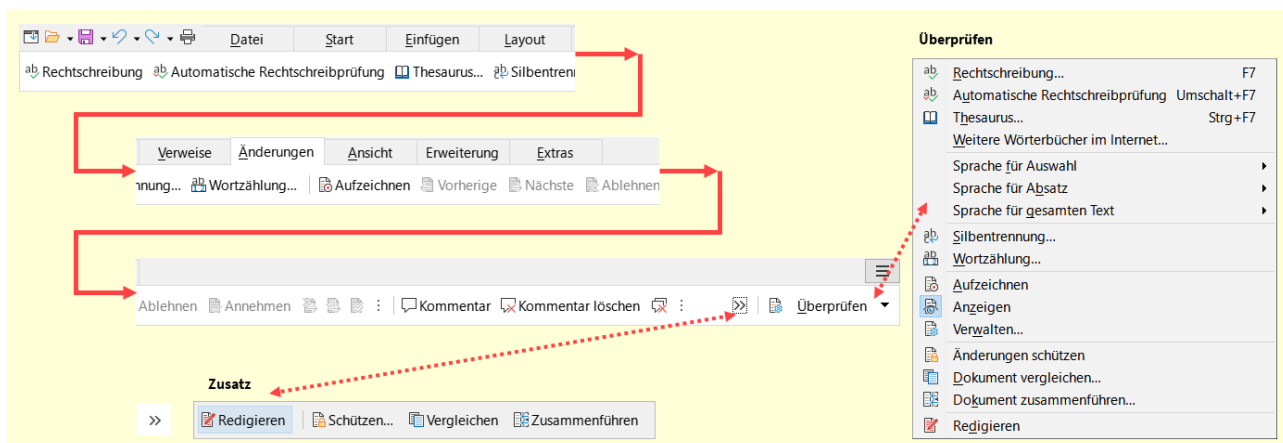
Datei Start Einfügen Layout

Rechtschreibung Automatische Rechtschreibprüfung Thesaurus... Silbentrenı

Verweise Änderungen Ansicht Erweiterung Extras

ınung... Wortzählung... Aufzeichnen Vorherige Nächste Ablehnen

Ablehnen Annehmen Kommentar Kommentar löschen Überprüfen

Zusatz

» Redigieren Schützen... Vergleichen Zusammenführen

Überprüfen

Rechtschreibung... F7
Automatische Rechtschreibprüfung Umschalt+F7
Thesaurus... Strg+F7
Weitere Wörterbücher im Internet...
Sprache für Auswahl
Sprache für Absatz
Sprache für gesamten Text
Silbentrennung...
Wortzählung...
Aufzeichnen
Anzeigen
Verwalten...
Änderungen schützen
Dokument vergleichen...
Dokument zusammenführen...
Redigieren